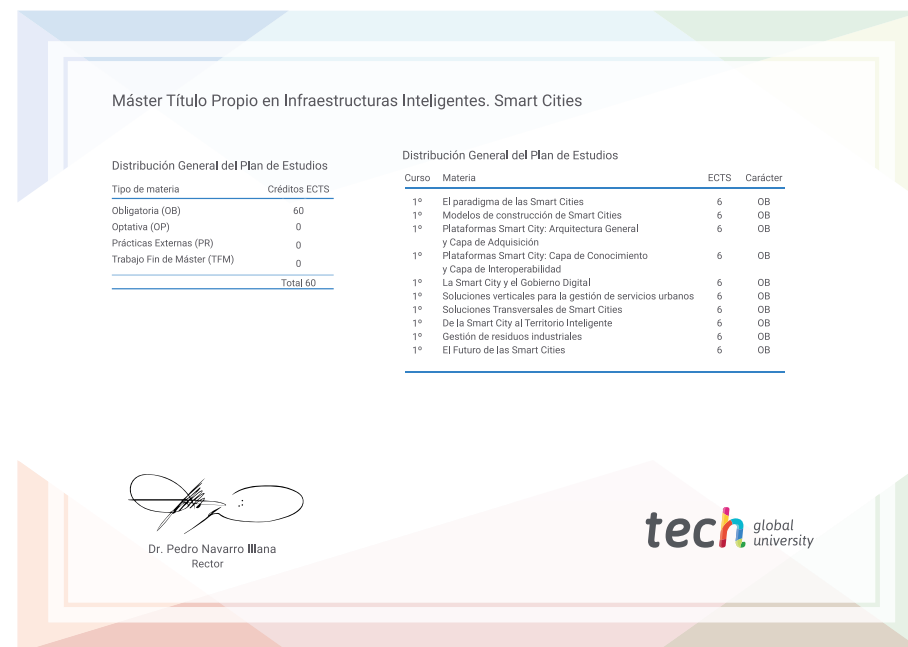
Máster Título Propio en Infraestructuras Inteligentes. Smart Cities

Distribución General del Plan de Estudios

| Tipo de materia | Créditos ECTS |
|---|---|
| Obligatoria (OB) | 60 |
| Optativa (OP) | 0 |
| Prácticas Externas (PR) | 0 |
| Trabajo Fin de Máster (TFM) | 0 |
| | Total 60 |

Distribución General del Plan de Estudios

| Curso | Materia | ECTS | Carácter |
|---|---|---|---|
| 1º | El paradigma de las Smart Cities | 6 | OB |
| 1º | Modelos de construcción de Smart Cities | 6 | OB |
| 1º | Plataformas Smart City: Arquitectura General y Capa de Adquisición | 6 | OB |
| 1º | Plataformas Smart City: Capa de Conocimiento y Capa de Interoperabilidad | 6 | OB |
| 1º | La Smart City y el Gobierno Digital | 6 | OB |
| 1º | Soluciones verticales para la gestión de servicios urbanos | 6 | OB |
| 1º | Soluciones Transversales de Smart Cities | 6 | OB |
| 1º | De la Smart City al Territorio Inteligente | 6 | OB |
| 1º | Gestión de residuos industriales | 6 | OB |
| 1º | El Futuro de las Smart Cities | 6 | OB |

Dr. Pedro Navarro Illana
Rector

tech global university